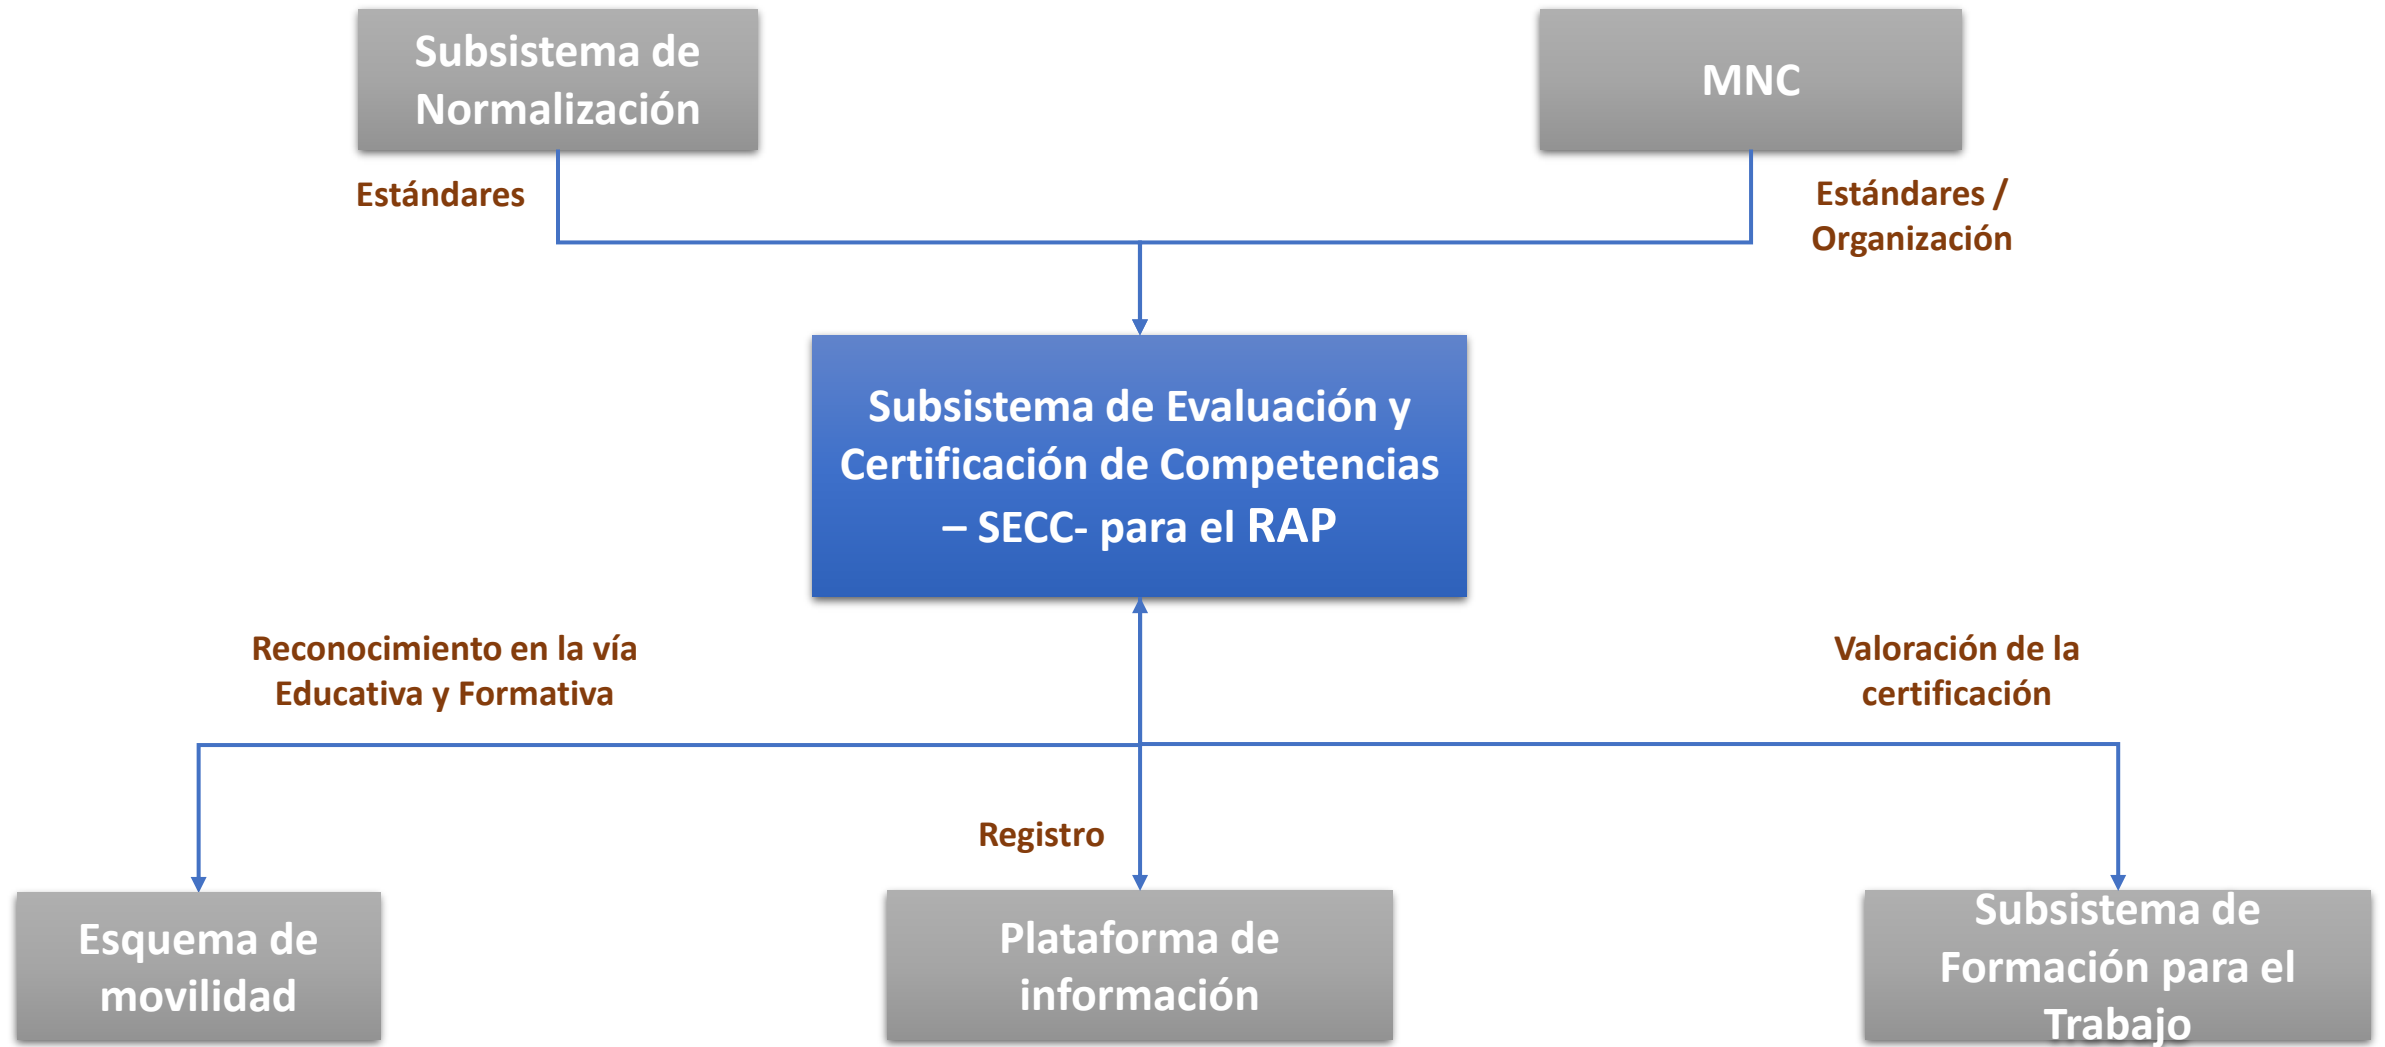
Subsistema de Normalización

MNC

Estándares

Estándares / Organización

Subsistema de Evaluación y Certificación de Competencias – SECC- para el RAP

Reconocimiento en la vía Educativa y Formativa

Valoración de la certificación

Registro

Esquema de movilidad

Plataforma de información

Subsistema de Formación para el Trabajo